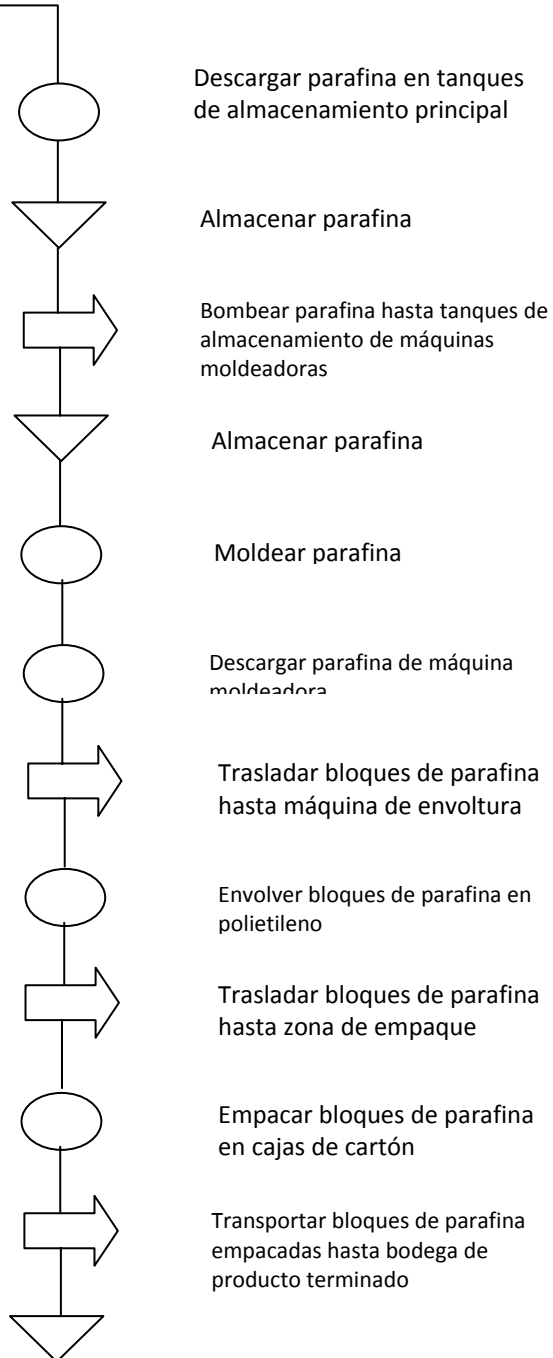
Descargar parafina en tanques de almacenamiento principal

Almacenar parafina

Bombear parafina hasta tanques de almacenamiento de máquinas moldeadoras

Almacenar parafina

Moldear parafina

Descargar parafina de máquina moldeadora

Trasladar bloques de parafina hasta máquina de envoltura

Envolver bloques de parafina en polietileno

Trasladar bloques de parafina hasta zona de empaque

Empacar bloques de parafina en cajas de cartón

Transportar bloques de parafina empacadas hasta bodega de producto terminado